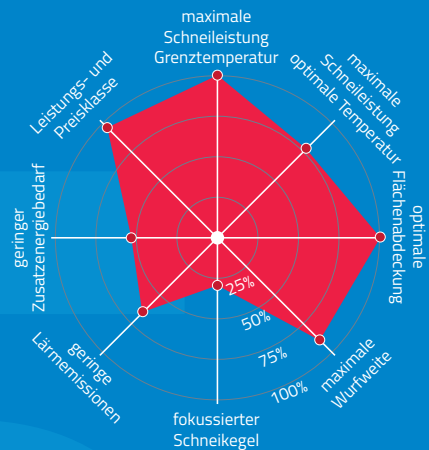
maximale Schneileistung Grenztemperatur

maximale Schneileistung optimale Temperatur

optimale Flächenabdeckung

maximale Wurfweite

fokussierter Schneikegel

geringe Lärmemissionen

geringer Zusatzenergiebedarf

Leistungs- und Preisklasse

25%
50%
75%
100%